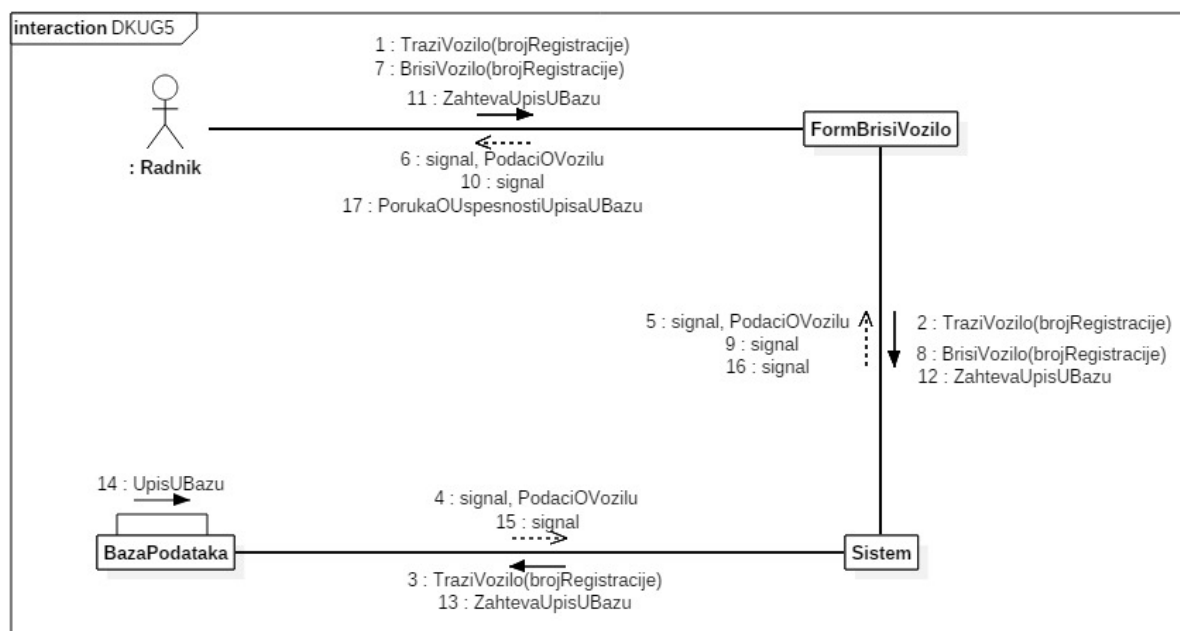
interaction DKUG5

1 : TraziVozilo(brojRegistracije)
7 : BrisiVozilo(brojRegistracije)
11 : ZahtevaUpisUBazu

: Radnik

FormBrisiVozilo

6 : signal, PodaciOVozilu
10 : signal
17 : PorukaOUspesnostiUpisaUBazu

5 : signal, PodaciOVozilu
9 : signal
16 : signal

2 : TraziVozilo(brojRegistracije)
8 : BrisiVozilo(brojRegistracije)
12 : ZahtevaUpisUBazu

14 : UpisUBazu

BazaPodataka

4 : signal, PodaciOVozilu
15 : signal

Sistem

3 : TraziVozilo(brojRegistracije)
13 : ZahtevaUpisUBazu